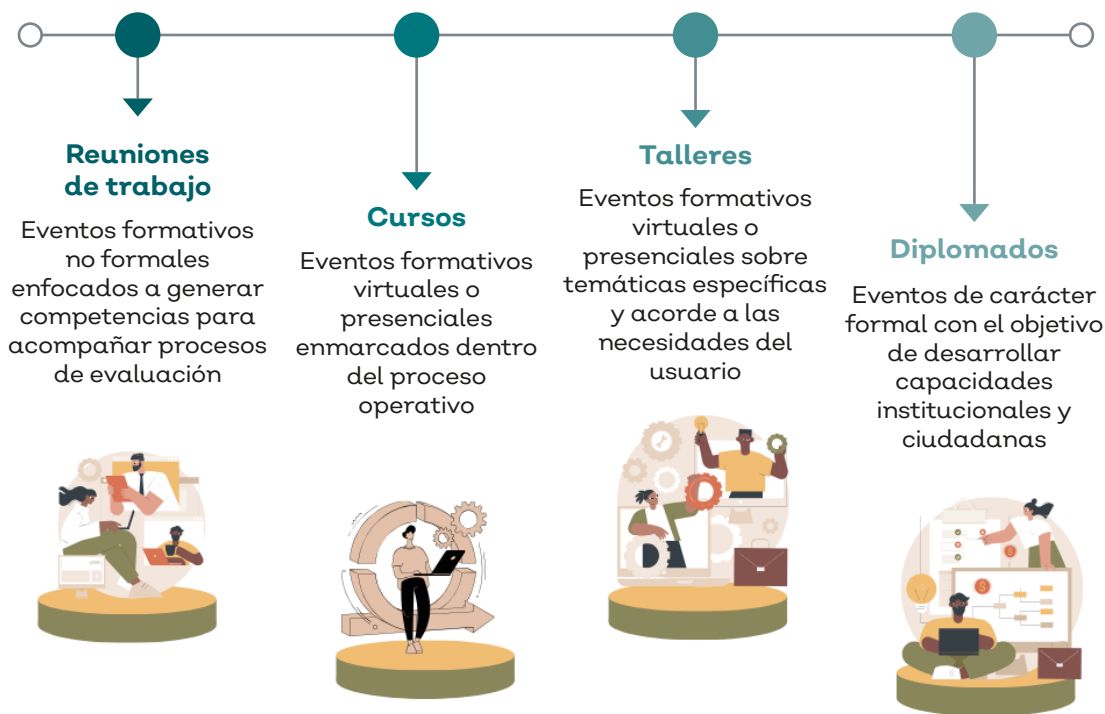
Reuniones de trabajo

Eventos formativos no formales enfocados a generar competencias para acompañar procesos de evaluación

Cursos

Eventos formativos virtuales o presenciales enmarcados dentro del proceso operativo

Talleres

Eventos formativos virtuales o presenciales sobre temáticas específicas y acorde a las necesidades del usuario

Diplomados

Eventos de carácter formal con el objetivo de desarrollar capacidades institucionales y ciudadanas